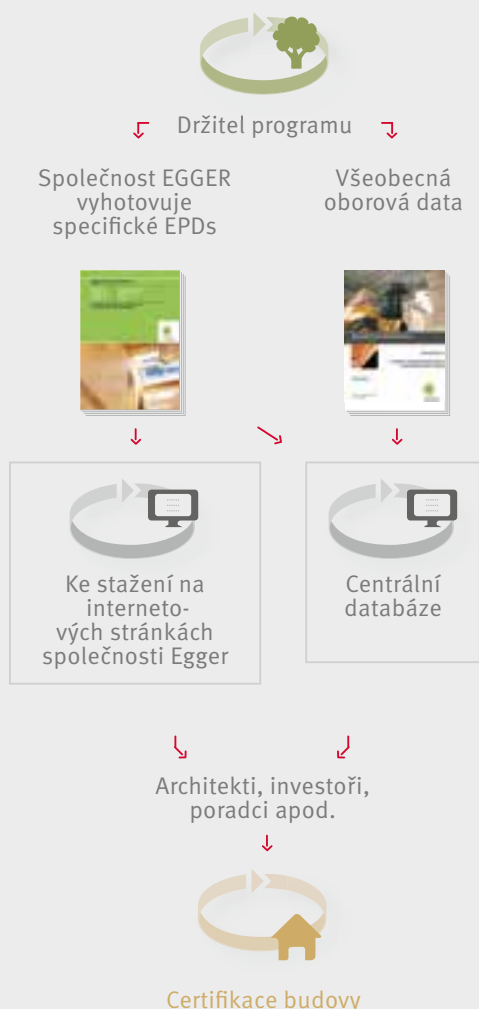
Držitel programu

Společnost EGGER vyhotovuje specifické EPDs

Všeobecná oborová data

Ke stažení na internetových stránkách společnosti Egger

Centrální databáze

Architekti, investoři, poradci apod.

Certifikace budovy